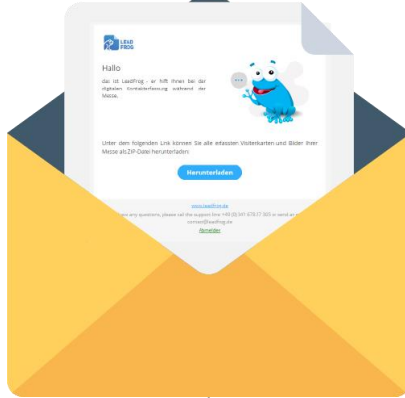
LEAD FROG

Hallo

das ist LeadFrog - er hilft Ihnen bei der digitalen Kontakterfassung während der Messe.

Unter dem folgenden Link können Sie alle erfassten Visitenkarten und Bilder Ihrer Messe als ZIP-Datei herunterladen:

Herunterladen

www.leadfrog.de
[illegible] any questions, please call the support line +49 (0) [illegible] or send an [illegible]
contact@leadfrog.de
Abmelden